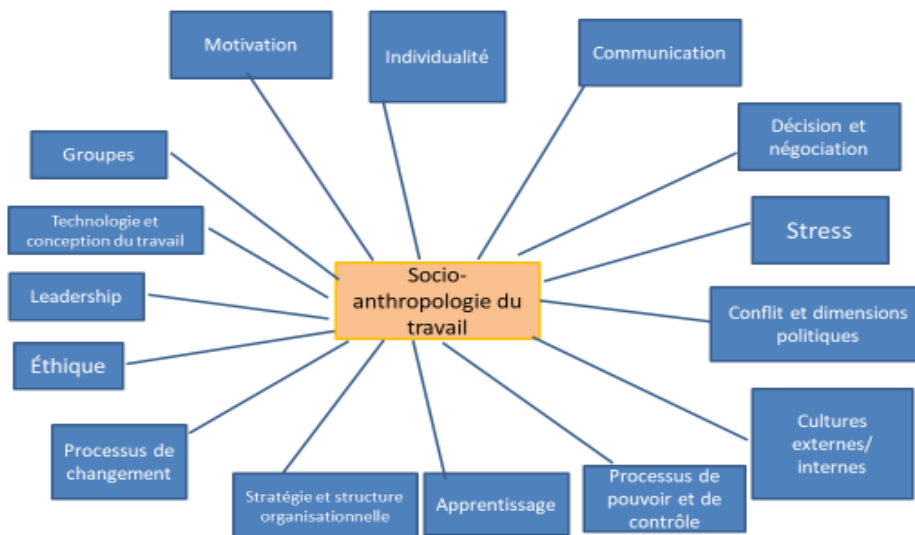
Socio-anthropologie du travail

Motivation

Individualité

Communication

Groupes

Décision et négociation

Technologie et conception du travail

Stress

Leadership

Conflit et dimensions politiques

Éthique

Processus de changement

Cultures externes/ internes

Stratégie et structure organisationnelle

Apprentissage

Processus de pouvoir et de contrôle